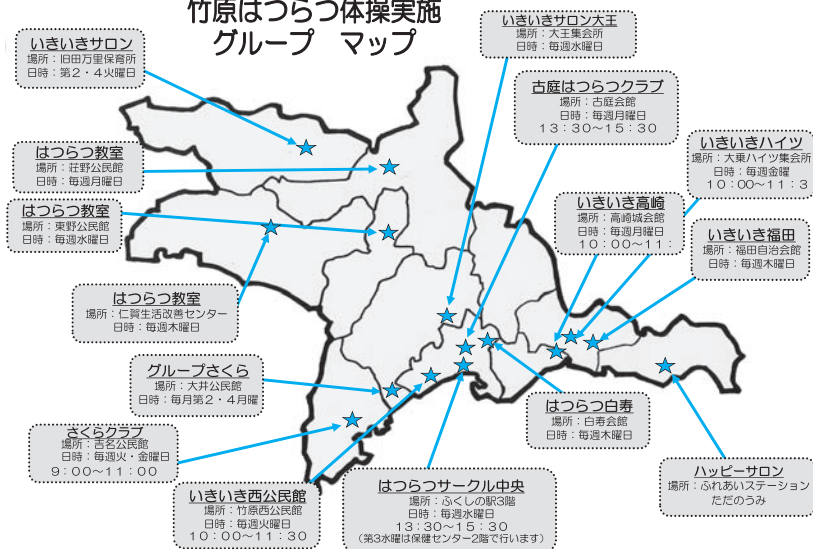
竹原はつらつ体操実施
グループ　マップ

いきいきサロン
場所：旧田万里保育所
日時：第２・４火曜日

はつらつ教室
場所：荘野公民館
日時：毎週月曜日

はつらつ教室
場所：東野公民館
日時：毎週水曜日

はつらつ教室
場所：仁賀生活改善センター
日時：毎週木曜日

グループさくら
場所：大井公民館
日時：毎月第２・４月曜

さくらクラブ
場所：吉名公民館
日時：毎週火・金曜日
９：００～１１：００

いきいき西公民館
場所：竹原西公民館
日時：毎週水曜日
１０：００～１１：３０

はつらつサークル中央
場所：ふくしの駅３階
日時：毎週水曜日
１３：３０～１５：３０
（第３水曜は保健センター２階で行います）

いきいきサロン大王
場所：大王集会所
日時：毎週水曜日

古庭はつらつクラブ
場所：古庭会館
日時：毎週月曜日
１３：３０～１５：３０

いきいきハイツ
場所：大東ハイツ集会所
日時：毎週金曜日
１０：００～１１：３

いきいき高崎
場所：高崎城会館
日時：毎週月曜日
１０：００～１１：

いきいき福田
場所：福田自治会館
日時：毎週木曜日

はつらつ白寿
場所：白寿会館
日時：毎週木曜日

ハッピーサロン
場所：ふれあいステーション
ただのうみ